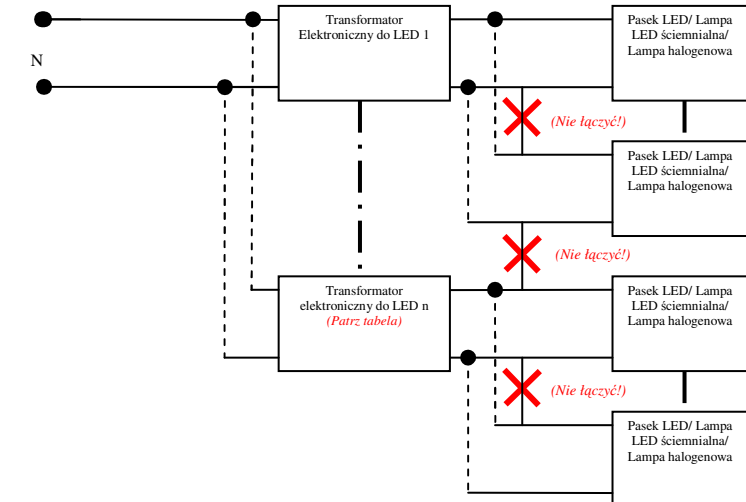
N

Transformator Elektroniczny do LED 1

Pasek LED/ Lampa LED ściemnialna/ Lampa halogenowa

(Nie łączyć!)

Pasek LED/ Lampa LED ściemnialna/ Lampa halogenowa

(Nie łączyć!)

Transformator elektroniczny do LED n (Patrz tabela)

Pasek LED/ Lampa LED ściemnialna/ Lampa halogenowa

(Nie łączyć!)

Pasek LED/ Lampa LED ściemnialna/ Lampa halogenowa